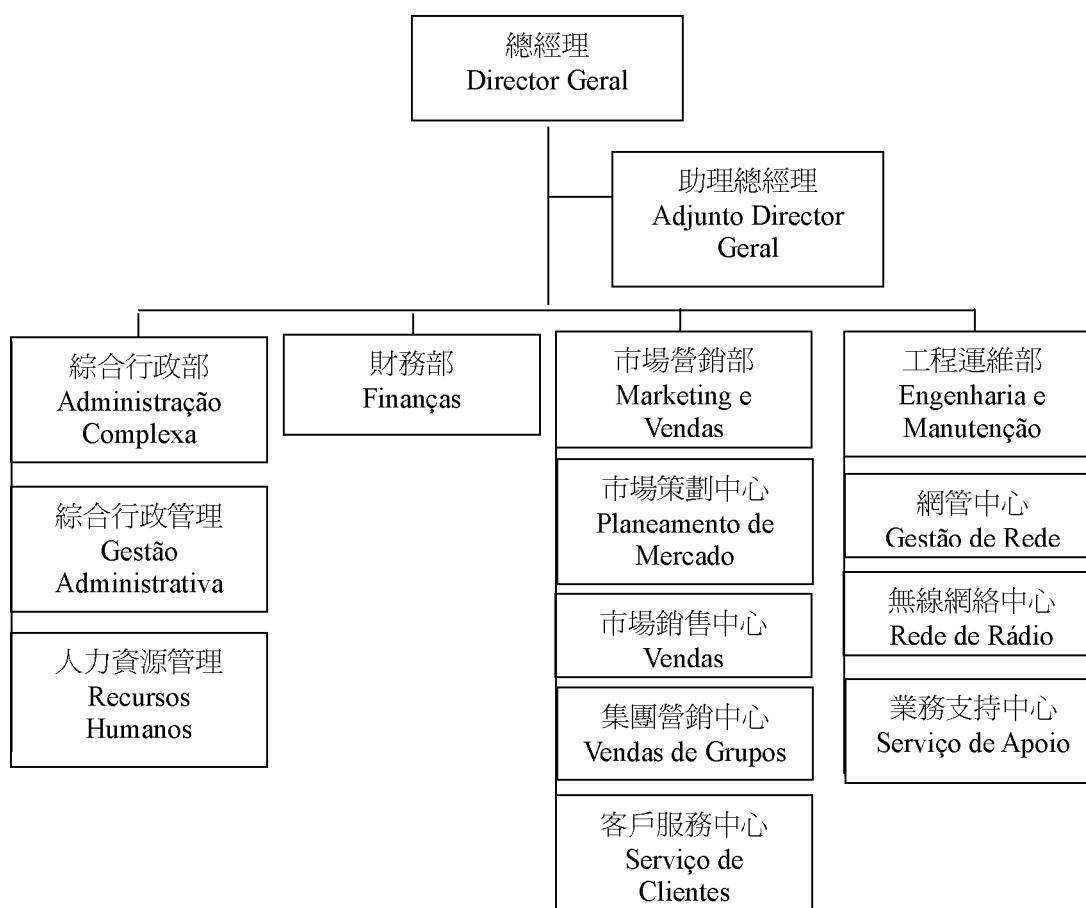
總經理
Director Geral

助理總經理
Adjunto Director Geral

綜合行政部
Administração Complexa

綜合行政管理
Gestão Administrativa

人力資源管理
Recursos Humanos

財務部
Finanças

市場營銷部
Marketing e Vendas

市場策劃中心
Planeamento de Mercado

市場銷售中心
Vendas

集團營銷中心
Vendas de Grupos

客戶服務中心
Serviço de Clientes

工程運維部
Engenharia e Manutenção

網管中心
Gestão de Rede

無線網絡中心
Rede de Rádio

業務支持中心
Serviço de Apoio